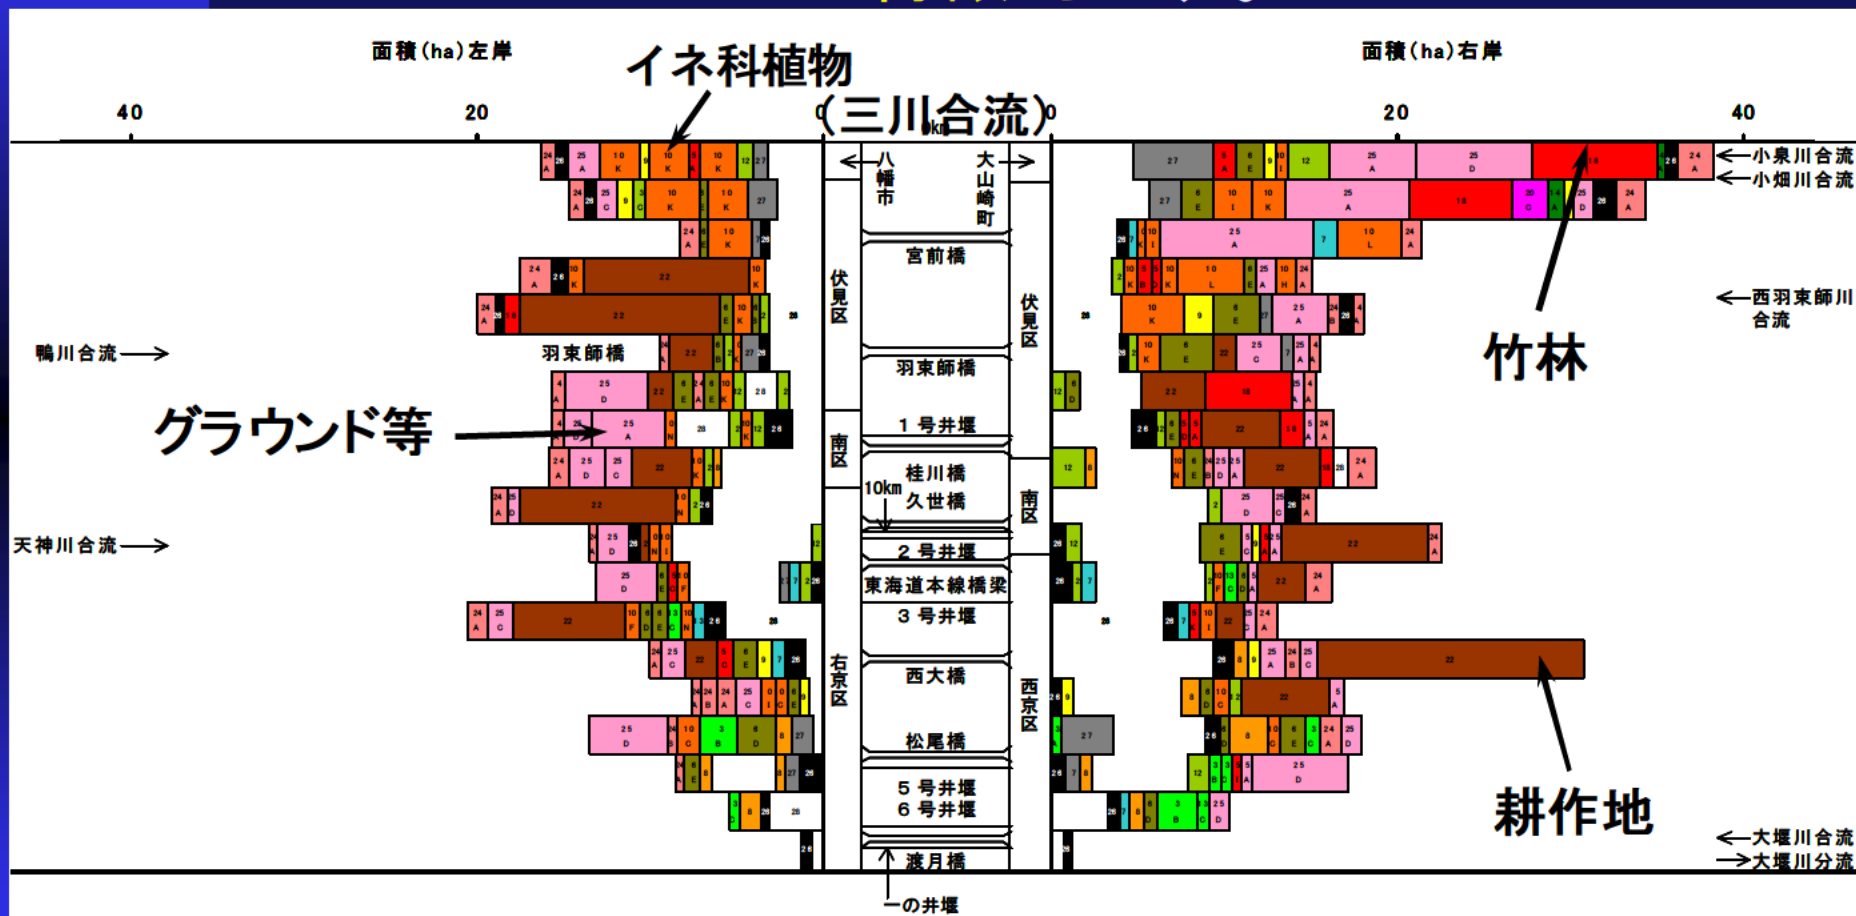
面積(ha)左岸

イネ科植物

面積(ha)右岸

40 20 0 (三川合流) 0km 0 20 40

八幡市
大山崎町

←小泉川合流
←小畑川合流

宮前橋

伏見区
伏見区

←西羽束師川合流

鴨川合流 ⟶
羽束師橋

竹林

羽束師橋

グラウンド等

1号井堰

南区

桂川橋
10km 久世橋

南区

天神川合流 ⟶

2号井堰

東海道本線橋梁

3号井堰

右京区

西大橋

西京区

松尾橋

5号井堰
6号井堰

耕作地

←大堰川合流
⟶大堰川分流

渡月橋

一の井堰